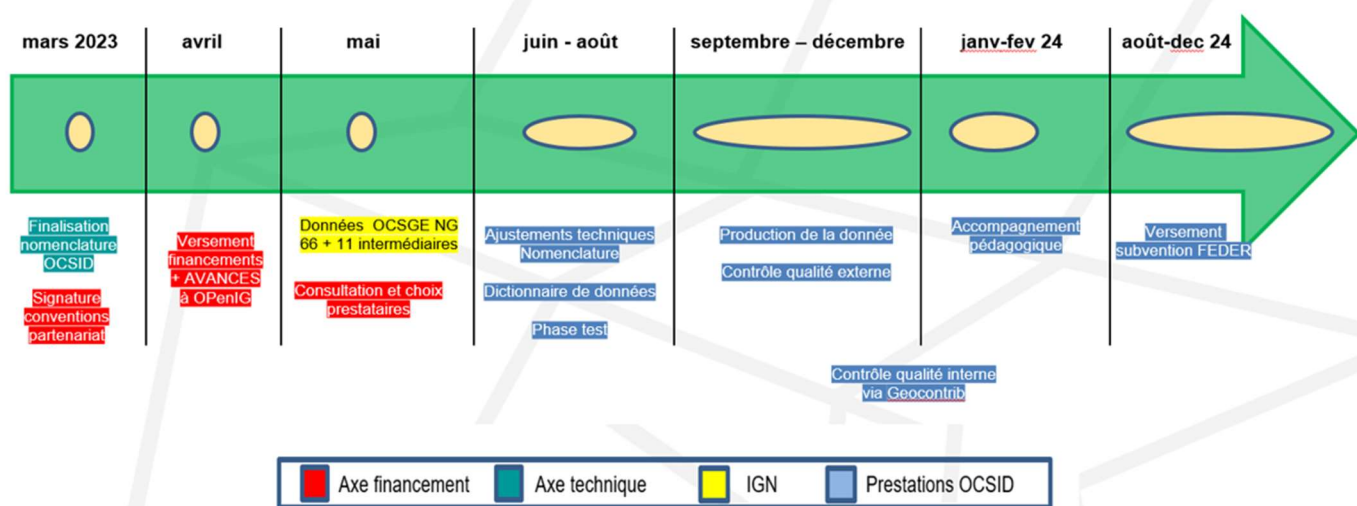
mars 2023

avril

mai

juin - août

septembre – décembre

janv-fev 24

août-dec 24

Finalisation nomenclature OCSID

Signature conventions partenariat

Versement financements + AVANCES à OPenIG

Données OCSGE NG 66 + 11 intermédiaires

Consultation et choix prestataires

Ajustements techniques Nomenclature

Dictionnaire de données

Phase test

Production de la donnée

Contrôle qualité externe

Contrôle qualité interne via Geocontrib

Accompagnement pédagogique

Versement subvention FEDER

| Axe financement | Axe technique | IGN | Prestations OCSID |
|---|---|---|---|